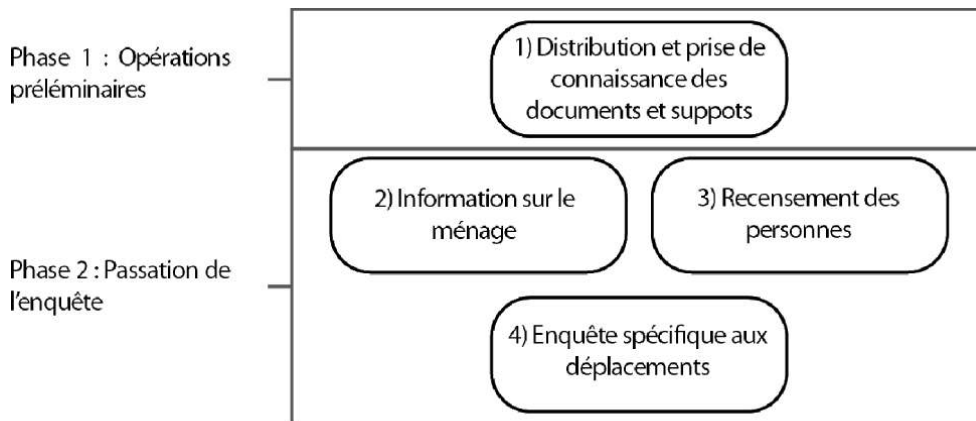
Phase 1 : Opérations préléminaires

1) Distribution et prise de connaissance des documents et suppots

Phase 2 : Passation de l'enquête

2) Information sur le ménage

3) Recensement des personnes

4) Enquête spécifique aux déplacements